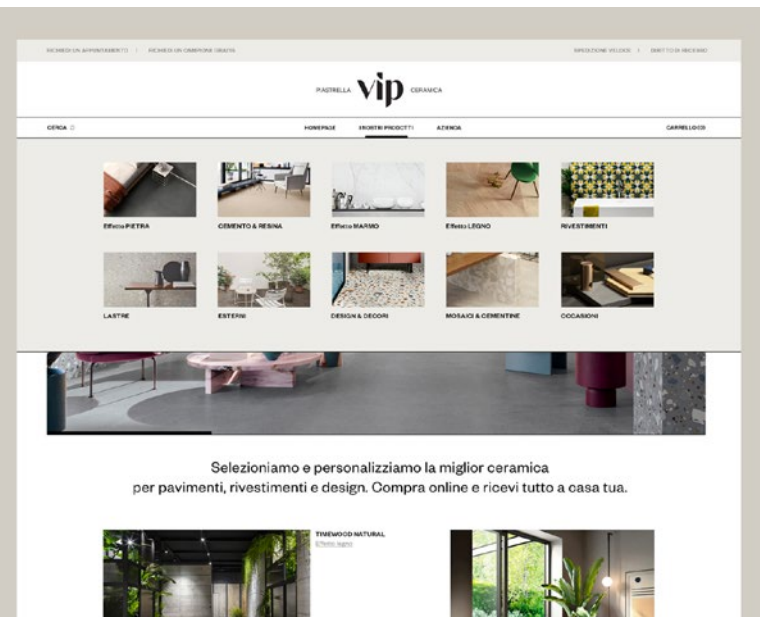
RICHIEDI UN APPUNTAMENTO | RICHIEDI UN CAMPIONE GRATIS

SPEDIZIONE VELOCE | DIRITTO DI RECESSO

PIASTRELLA vip CERAMICA

CERCA

HOMEPAGE

I NOSTRI PRODOTTI

AZIENDA

CARRELLO (0)

Effetto PIETRA

CEMENTO & RESINA

Effetto MARMO

Effetto LEGNO

RIVESTIMENTI

LASTRE

ESTERNI

DESIGN & DECORI

MOSAICI & CEMENTINE

OCCASIONI

Selezioniamo e personalizziamo la miglior ceramica per pavimenti, rivestimenti e design. Compra online e ricevi tutto a casa tua.

TIMEWOOD NATURAL

Effetto legno